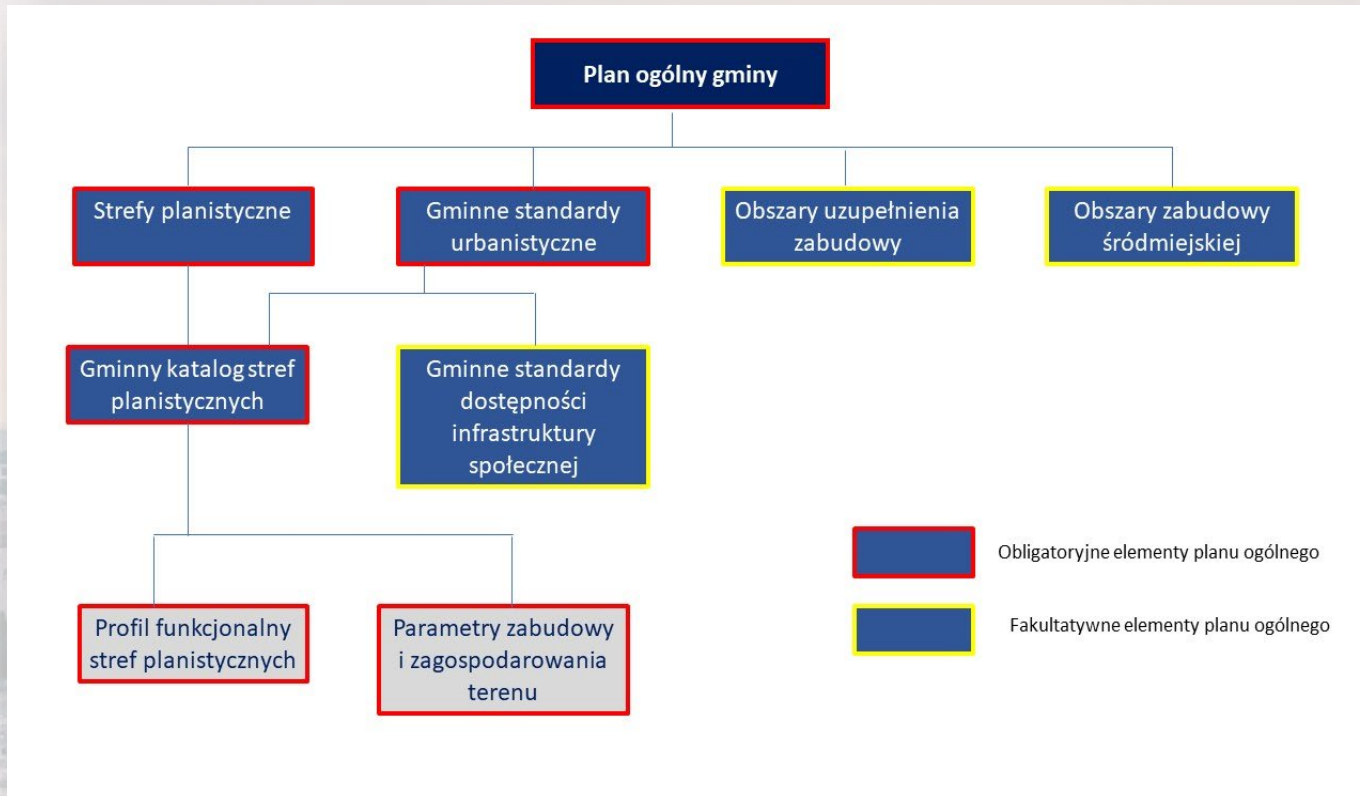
Plan ogólny gminy

Strefy planistyczne

Gminne standardy urbanistyczne

Obszary uzupełnienia zabudowy

Obszary zabudowy śródmiejskiej

Gminny katalog stref planistycznych

Gminne standardy dostępności infrastruktury społecznej

Profil funkcjonalny stref planistycznych

Parametry zabudowy i zagospodarowania terenu

Obligatoryjne elementy planu ogólnego

Fakultatywne elementy planu ogólnego